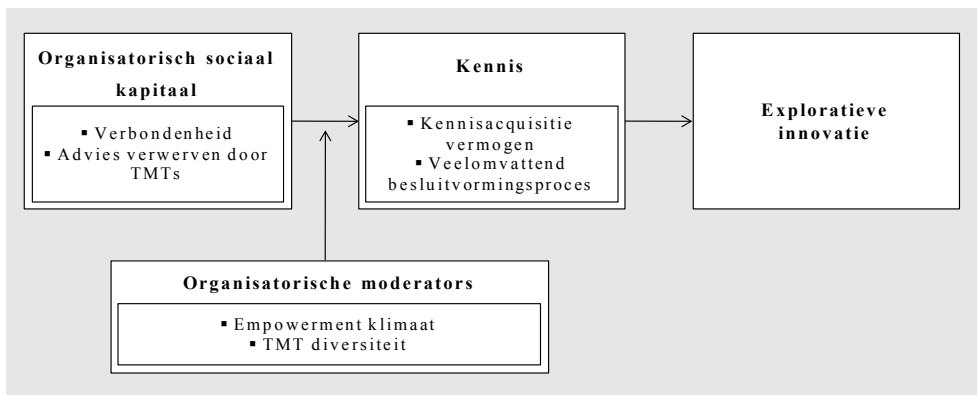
Organisatorisch sociaal kapitaal

▪ Verbondenheid
▪ Advies verwerven door TMTs

Kennis

▪ Kennisacquisitie vermogen
▪ Veelomvattend besluitvormingsproces

Explorative innovatie

Organisatorische moderators

▪ Empowerment klimaat
▪ TMT diversiteit